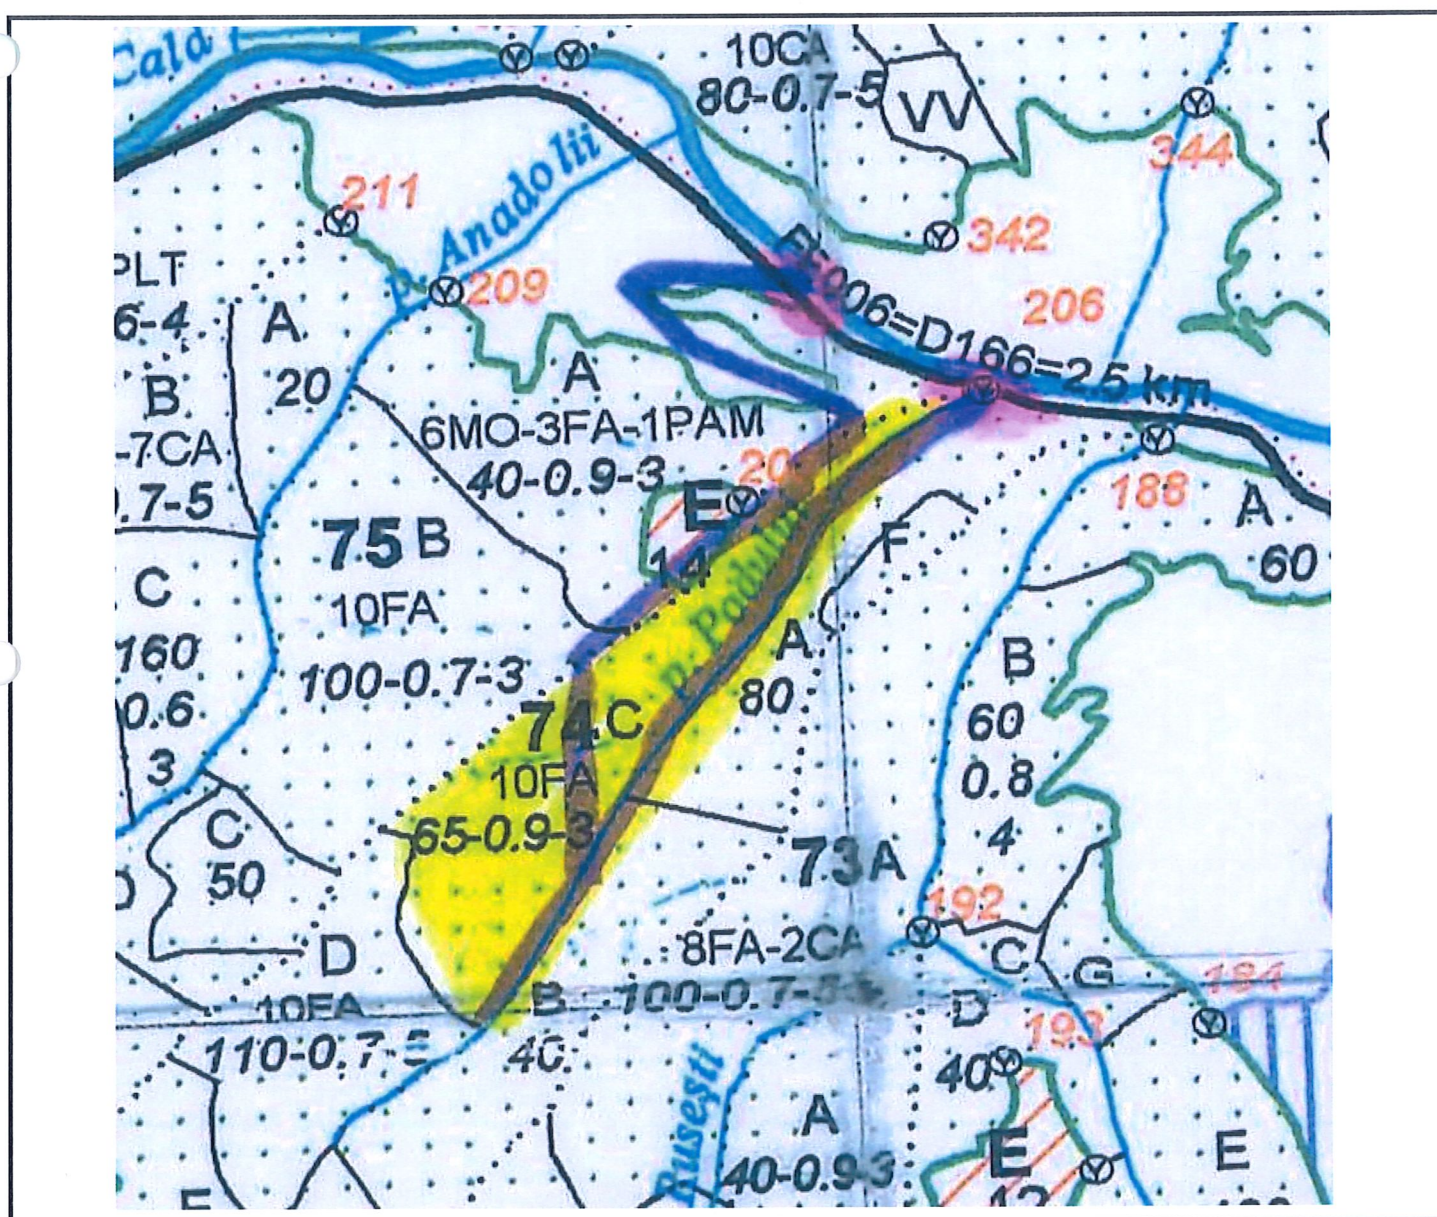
Cald
10CA
80-0.7-5
VV
344
211
P. Anadolii
342
PLT
6-4
209
206
A
F006=D166=2.5 km
20
A
B
6MO-3FA-1PAM
-7CA
40-0.9-3
20
188
A
0.7-5
E
60
75B
14
F
C
10FA
P. Podului
160
A
B
100-0.7-3
0.6
80
60
74C
0.8
3
10FA
C
65-0.9-3
4
73A
50
192
D
8FA-2CA
C
G
10FA
B
100-0.7-5
D
184
110-0.7-5
40
193
40
A
Rusești
E
E
40-0.9-3